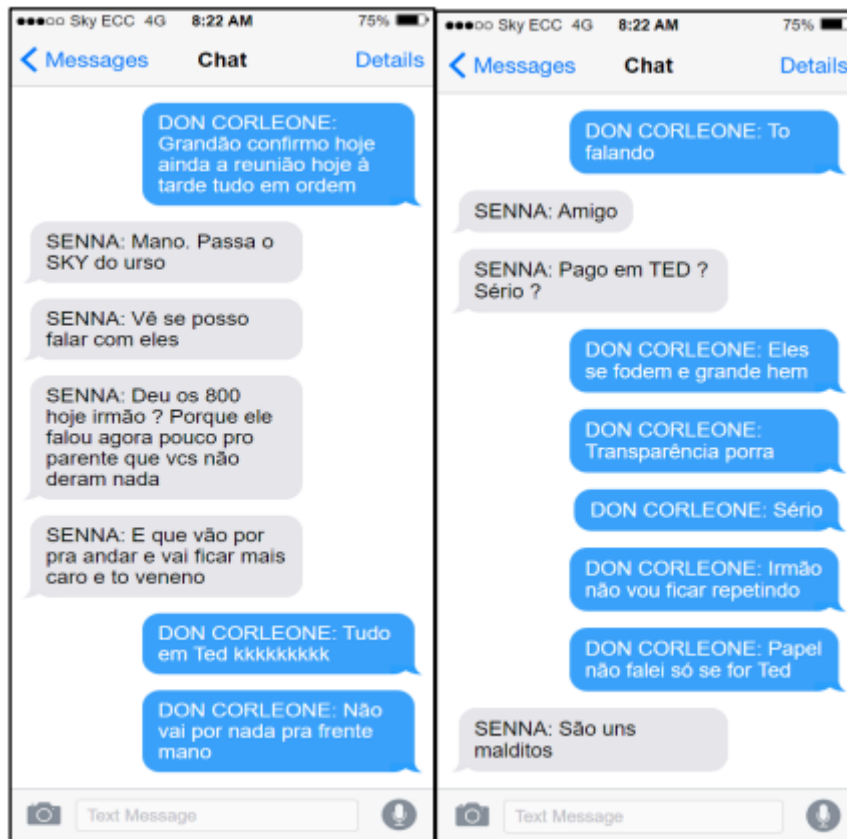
●●●○○ Sky ECC 4G 8:22 AM 75%

< Messages Chat Details

DON CORLEONE: Grandão confirmo hoje ainda a reunião hoje à tarde tudo em ordem

SENNA: Mano. Passa o SKY do urso

SENNA: Vê se posso falar com eles

SENNA: Deu os 800 hoje irmão ? Porque ele falou agora pouco pro parente que vcs não deram nada

SENNA: E que vão por pra andar e vai ficar mais caro e to veneno

DON CORLEONE: Tudo em Ted kkkkkkkkk

DON CORLEONE: Não vai por nada pra frente mano

Text Message

●●●○○ Sky ECC 4G 8:22 AM 75%

< Messages Chat Details

DON CORLEONE: To falando

SENNA: Amigo

SENNA: Pago em TED ? Sério ?

DON CORLEONE: Eles se fodem e grande hem

DON CORLEONE: Transparência porra

DON CORLEONE: Sério

DON CORLEONE: Irmão não vou ficar repetindo

DON CORLEONE: Papel não falei só se for Ted

SENNA: São uns malditos

Text Message